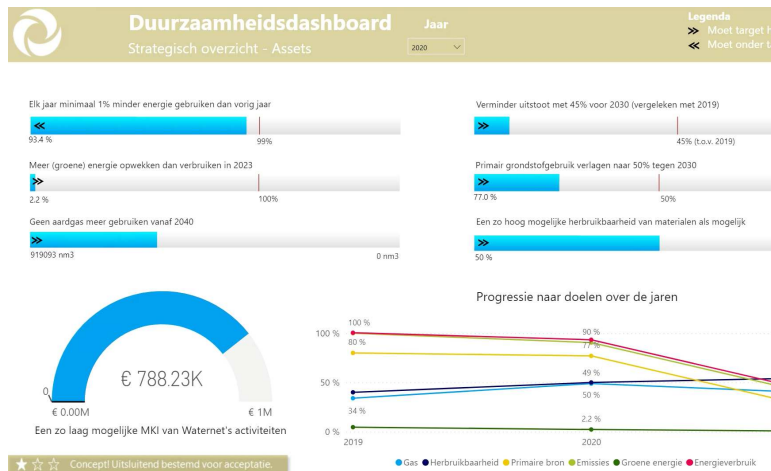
Duurzaamheidsdashboard
Strategisch overzicht - Assets

Jaar
2020

Legenda
≫ Moet target h
≪ Moet onder t

Elk jaar minimaal 1% minder energie gebruiken dan vorig jaar
≪
93.4 %
99%

Meer (groene) energie opwekken dan verbruiken in 2023
≫
2.2 %
100%

Geen aardgas meer gebruiken vanaf 2040
≫
919093 nm3
0 nm3

Verminder uitstoot met 45% voor 2030 (vergeleken met 2019)
≫
45% (t.o.v. 2019)

Primair grondstofgebruik verlagen naar 50% tegen 2030
≫
77.0 %
50%

Een zo hoog mogelijke herbruikbaarheid van materialen als mogelijk
≫
50 %

0
€ 788.23K
€ 0.00M
€ 1M
Een zo laag mogelijke MKI van Waternet's activiteiten

Progressie naar doelen over de jaren
100 %
50 %
0 %
100 %
80 %
34 %
90 %
77 %
49 %
50 %
2.2 %
2019
2020
Gas
Herbruikbaarheid
Primaire bron
Emissies
Groene energie
Energieverbruik

Concept! Uitsluitend bestemd voor acceptatie.